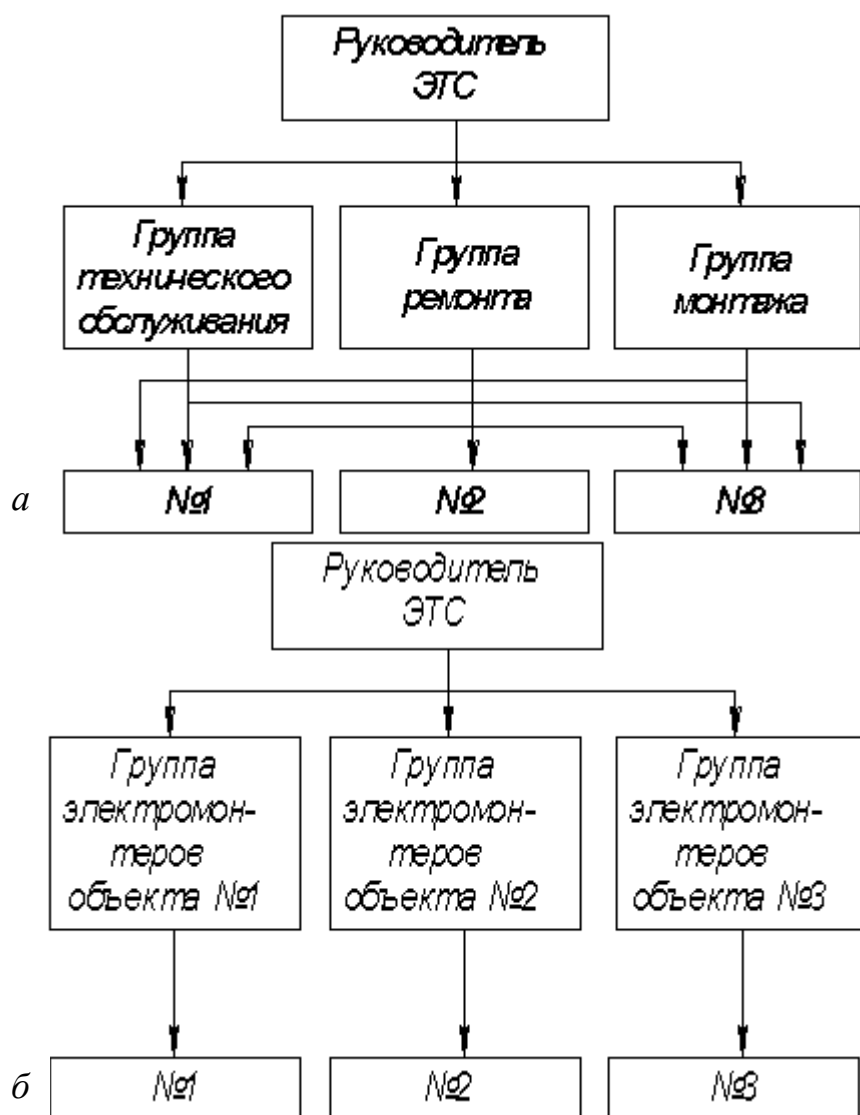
Руководитель ЭТС

Группа технического обслуживания

Группа ремонта

Группа монтажа

а

№1

№2

№3

Руководитель ЭТС

Группа электромонтеров объекта №1

Группа электромонтеров объекта №2

Группа электромонтеров объекта №3

б

№1

№2

№3